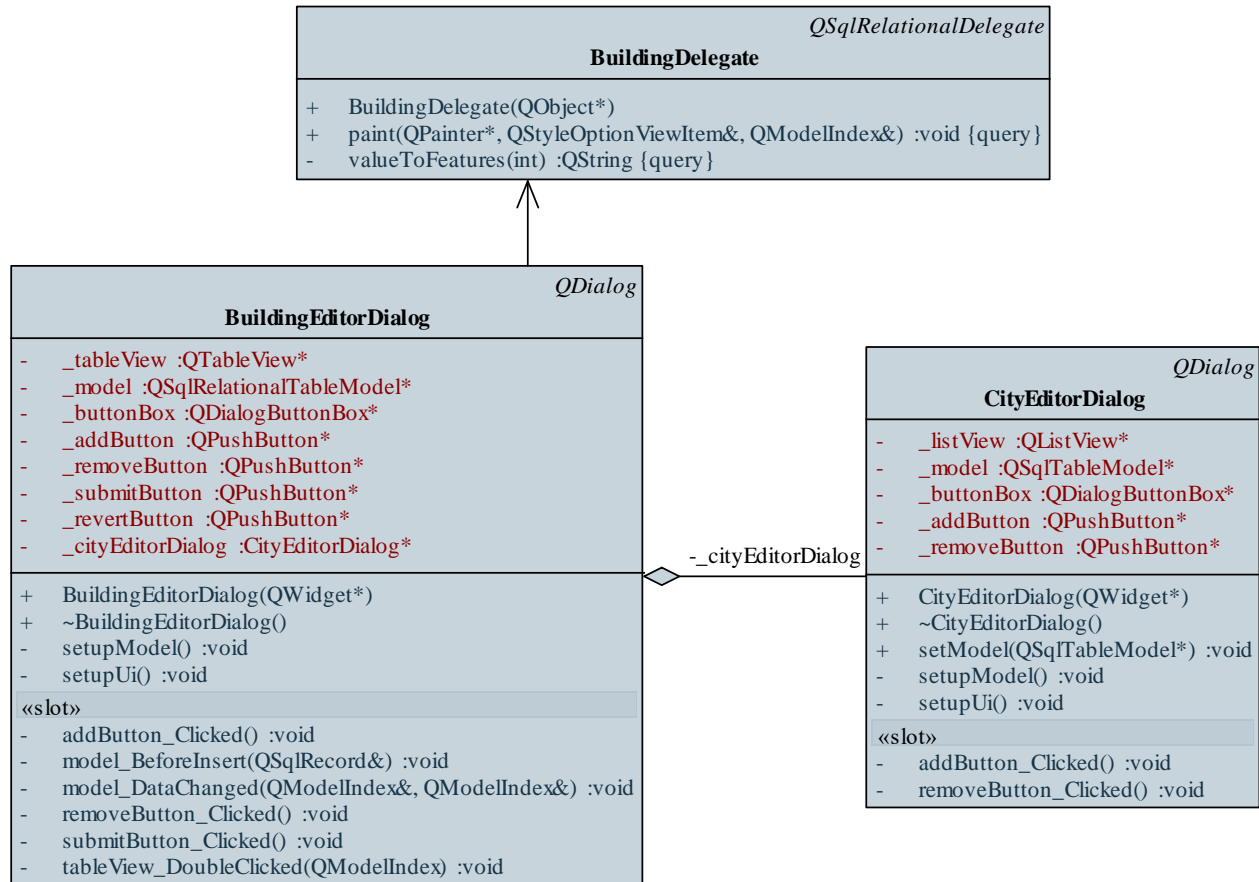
QSqlRelationalDelegate
**BuildingDelegate**

+ BuildingDelegate(QObject*)
+ paint(QPainter*, QStyleOptionViewItem&, QModelIndex&) :void {query}
- valueToFeatures(int) :QString {query}

QDialog
**BuildingEditorDialog**

- _tableView :QTableView*
- _model :QSqlRelationalTableModel*
- _buttonBox :QDialogButtonBox*
- _addButton :QPushButton*
- _removeButton :QPushButton*
- _submitButton :QPushButton*
- _revertButton :QPushButton*
- _cityEditorDialog :CityEditorDialog*

+ BuildingEditorDialog(QWidget*)
+ ~BuildingEditorDialog()
- setupModel() :void
- setupUi() :void

«slot»
- addButton_Clicked() :void
- model_BeforeInsert(QSqlRecord&) :void
- model_DataChanged(QModelIndex&, QModelIndex&) :void
- removeButton_Clicked() :void
- submitButton_Clicked() :void
- tableView_DoubleClicked(QModelIndex) :void

-_cityEditorDialog

QDialog
**CityEditorDialog**

- _listView :QListView*
- _model :QSqlTableModel*
- _buttonBox :QDialogButtonBox*
- _addButton :QPushButton*
- _removeButton :QPushButton*

+ CityEditorDialog(QWidget*)
+ ~CityEditorDialog()
+ setModel(QSqlTableModel*) :void
- setupModel() :void
- setupUi() :void

«slot»
- addButton_Clicked() :void
- removeButton_Clicked() :void